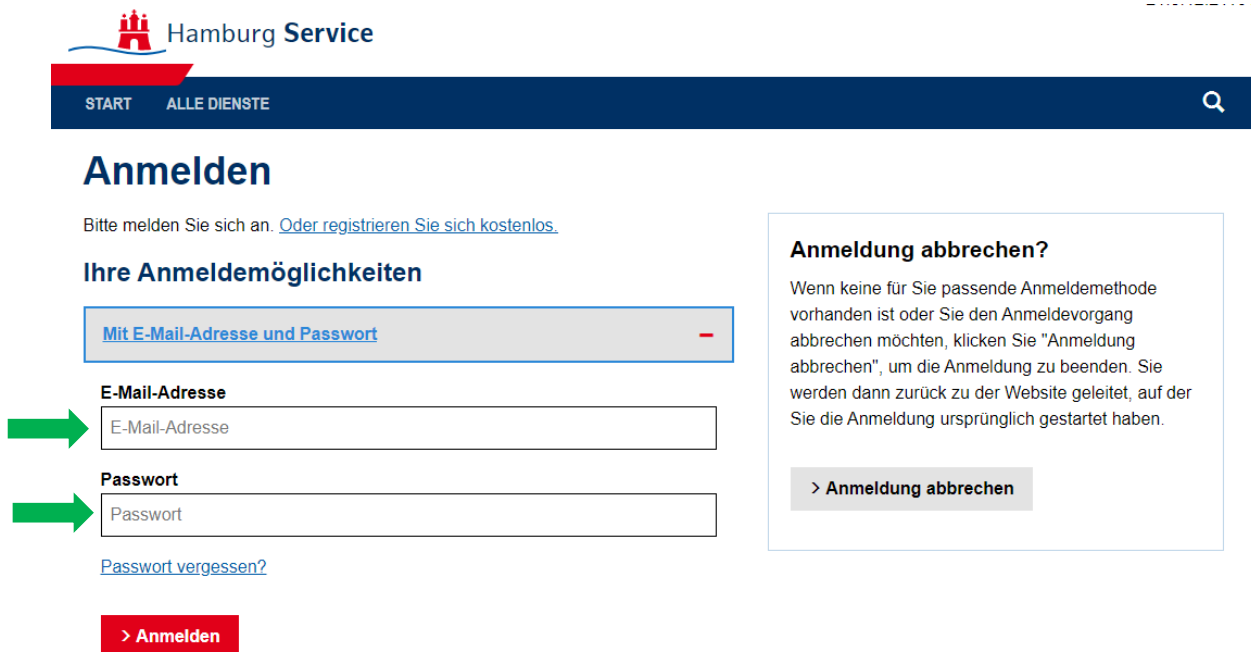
Hamburg Service

START ALLE DIENSTE

Anmelden

Bitte melden Sie sich an. Oder registrieren Sie sich kostenlos.

Ihre Anmeldemöglichkeiten

Mit E-Mail-Adresse und Passwort −

E-Mail-Adresse
E-Mail-Adresse

Passwort
Passwort

Passwort vergessen?

> Anmelden

Anmeldung abbrechen?

Wenn keine für Sie passende Anmeldemethode vorhanden ist oder Sie den Anmeldevorgang abbrechen möchten, klicken Sie "Anmeldung abbrechen", um die Anmeldung zu beenden. Sie werden dann zurück zu der Website geleitet, auf der Sie die Anmeldung ursprünglich gestartet haben.

> Anmeldung abbrechen